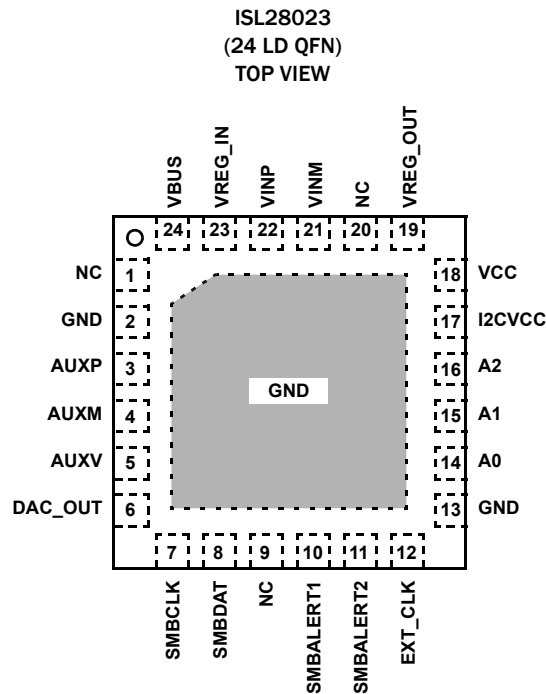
ISL28023
(24 LD QFN)
TOP VIEW

VBUS
VREG_IN
VINP
VINM
NC
VREG_OUT

24
23
22
21
20
19

NC 1
GND 2
AUXP 3
AUXM 4
AUXV 5
DAC_OUT 6

GND

18 VCC
17 I2CVCC
16 A2
15 A1
14 A0
13 GND

7
8
9
10
11
12

SMBCLK
SMBDAT
NC
SMBALERT1
SMBALERT2
EXT_CLK